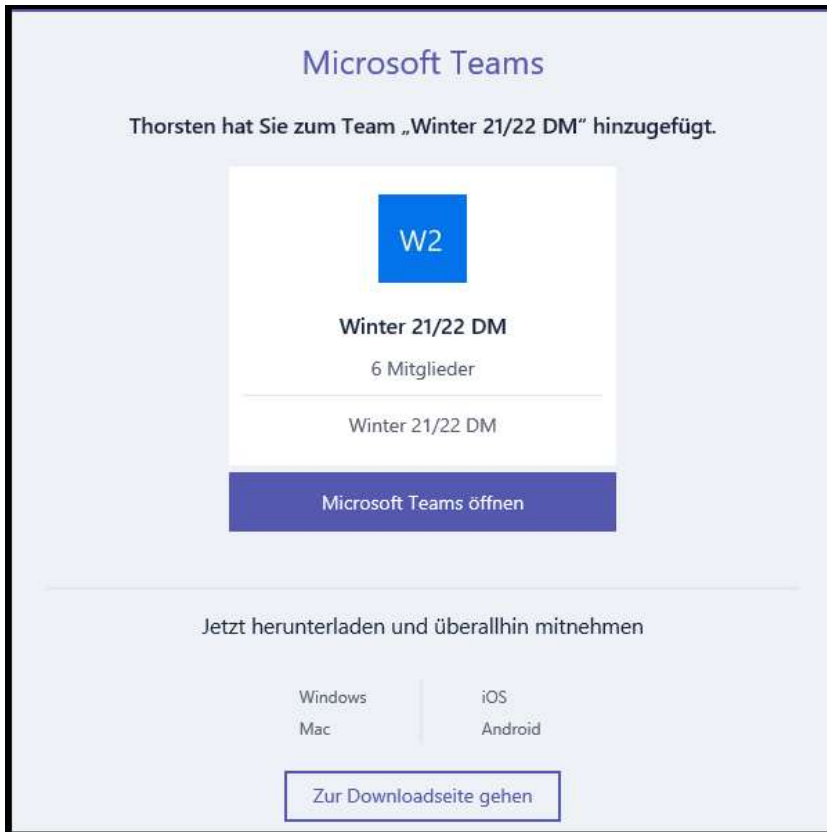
Microsoft Teams

Thorsten hat Sie zum Team „Winter 21/22 DM“ hinzugefügt.

W2

Winter 21/22 DM

6 Mitglieder

Winter 21/22 DM

Microsoft Teams öffnen

Jetzt herunterladen und überallhin mitnehmen

Windows
Mac

iOS
Android

Zur Downloadseite gehen